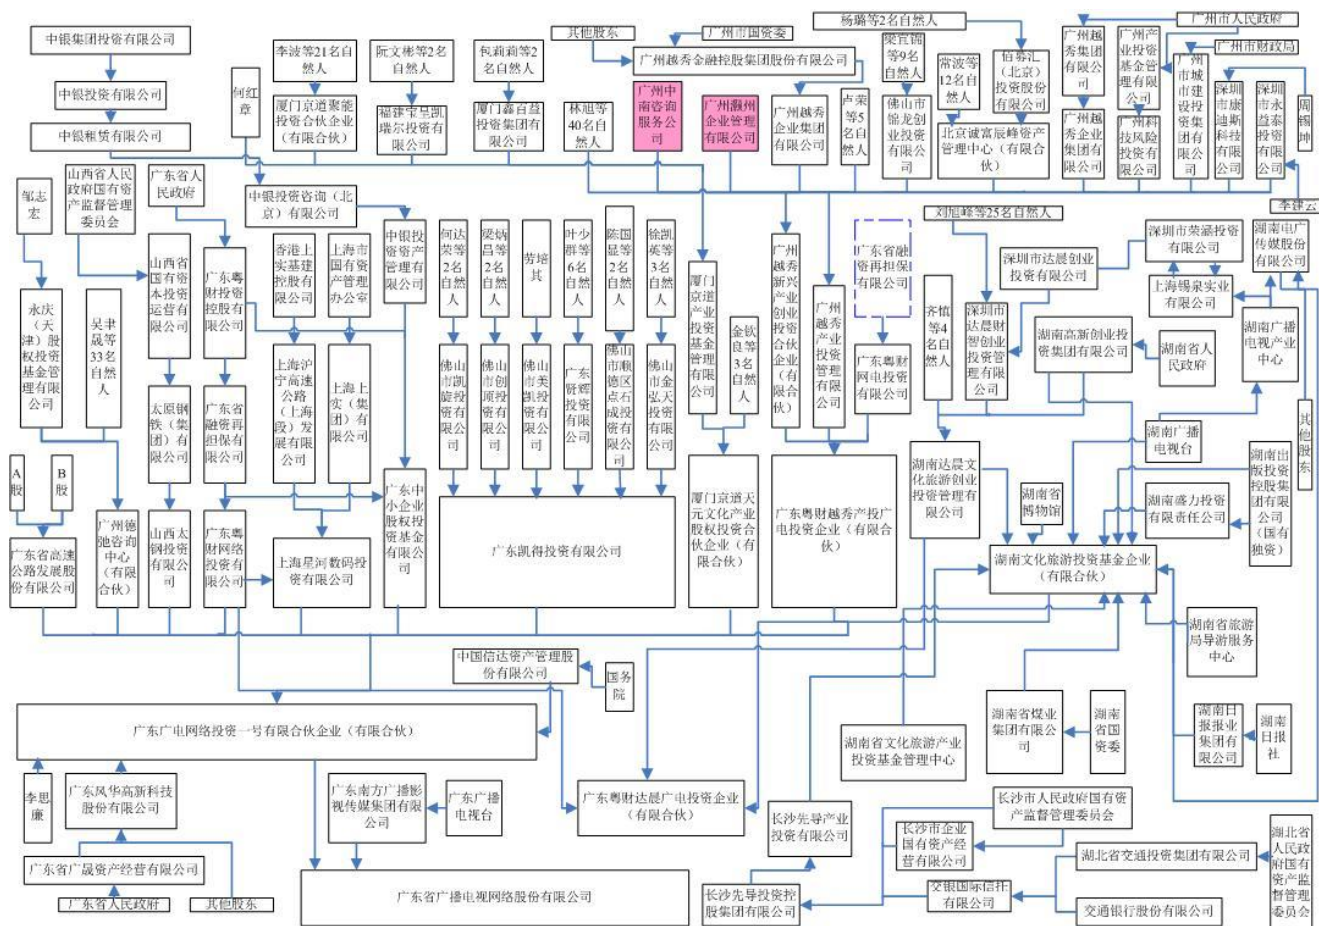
中银集团投资有限公司
中银投资有限公司
中银租赁有限公司
何红章
李波等21名自然人
厦门京道凯银投资合伙企业（有限合伙）
阮文彬等2名自然人
福建宝星凯瑞尔投资有限公司
倪莉莉等2名自然人
厦门鑫百益投资集团有限公司
其他股东
广州市国资委
广州越秀金融控股集团股份有限公司
林旭等40名自然人
广州中南咨询服务公司
广州瀚洲企业管理有限公司
广州越秀企业集团有限公司
杨璐等2名自然人
吴宜锦等9名自然人
卢荣等5名自然人
佛山市锦龙创业投资有限公司
常波等12名自然人
恒容汇（北京）投资股份有限公司
北京诚富辰峰资产管理中心（有限合伙）
广州越秀集团有限公司
广州越秀企业集团有限公司
广州产业投资基金管理有限公司
广州科技风险投资有限公司
广州市人民政府
广州市财政局
广州市城市建设投资集团有限公司
深圳市康迪斯科技有限公司
深圳市永益泰投资有限公司
周锡坤
李律云
邹志宏
山西省人民政府国有资产监督管理委员会
广东省人民政府
中银投资咨询（北京）有限公司
永庆（天津）股权投资基金管理有限公司
吴聿晟等33名自然人
山西省国有资本投资运营有限公司
广东粤财投资控股有限公司
香港上实基建控股有限公司
上海市国有资产管理办公室
中银投资资产管理有限公司
何达荣等2名自然人
陵炳昌等2名自然人
劳培其
叶少群等6名自然人
陈国显等2名自然人
徐凯英等3名自然人
厦门京道产业投资基金管理有限公司
金钦良等3名自然人
广州越秀新兴产业创业投资企业（有限合伙）
广州越秀产业投资管理有限公司
广东省融资再担保有限公司
刘旭峰等25名自然人
深圳市达晨创业投资有限公司
深圳市荣涵投资有限公司
上海锡泉实业有限公司
湖南电广传媒股份有限公司
齐慎等4名自然人
深圳市达晨财智创业投资管理有限公司
湖南高新创业投资集团有限公司
湖南省人民政府
湖南广播电视产业中心
广东粤财网电投资有限公司
太原钢铁（集团）有限公司
广东省融资再担保有限公司
上海沪宁高速公路（上海段）发展有限公司
上海上实（集团）有限公司
佛山市凯旋投资有限公司
佛山市创顺投资有限公司
佛山市美凯投资有限公司
广东贤辉投资有限公司
佛山市顺德区点石成投资有限公司
佛山市金弘天投资有限公司
湖南广播电视台
其他股东
A股
B股
广东省高速公路发展股份有限公司
广州德池咨询中心（有限合伙）
山西太钢投资有限公司
广东粤财网络投资有限公司
上海星河数码投资有限公司
广东中小企业股权投资基金有限公司
广东凯得投资有限公司
厦门京道天元文化产业股权投资合伙企业（有限合伙）
广东粤财越秀产投广电投资企业（有限合伙）
湖南达晨文化旅游创业投资管理有限公司
湖南省博物馆
湖南盛力投资有限责任公司
湖南出版投资控股集团有限公司（国有独资）
湖南文化旅游投资基金企业（有限合伙）
湖南省旅游局导游服务中心
中国信达资产管理股份有限公司
国务院
广东广电网络投资一号有限合伙企业（有限合伙）
湖南省煤业集团有限公司
湖南省国资委
湖南省文化旅游产业投资基金管理中心
湖南日报报业集团有限公司
湖南日报社
李思廉
广东风华高新科技股份有限公司
广东南方广播影视传媒集团有限公司
广东广播电视台
广东粤财达晨广电投资企业（有限合伙）
长沙先导产业投资有限公司
长沙市人民政府国有资产监督管理委员会
长沙市企业国有资产经营有限公司
湖北省人民政府国有资产监督管理委员会
湖北省交通投资集团有限公司
广东省广晟资产经营有限公司
广东省人民政府
其他股东
广东省广播电视网络股份有限公司
长沙先导投资控股集团有限公司
交银国际信托有限公司
交通银行股份有限公司